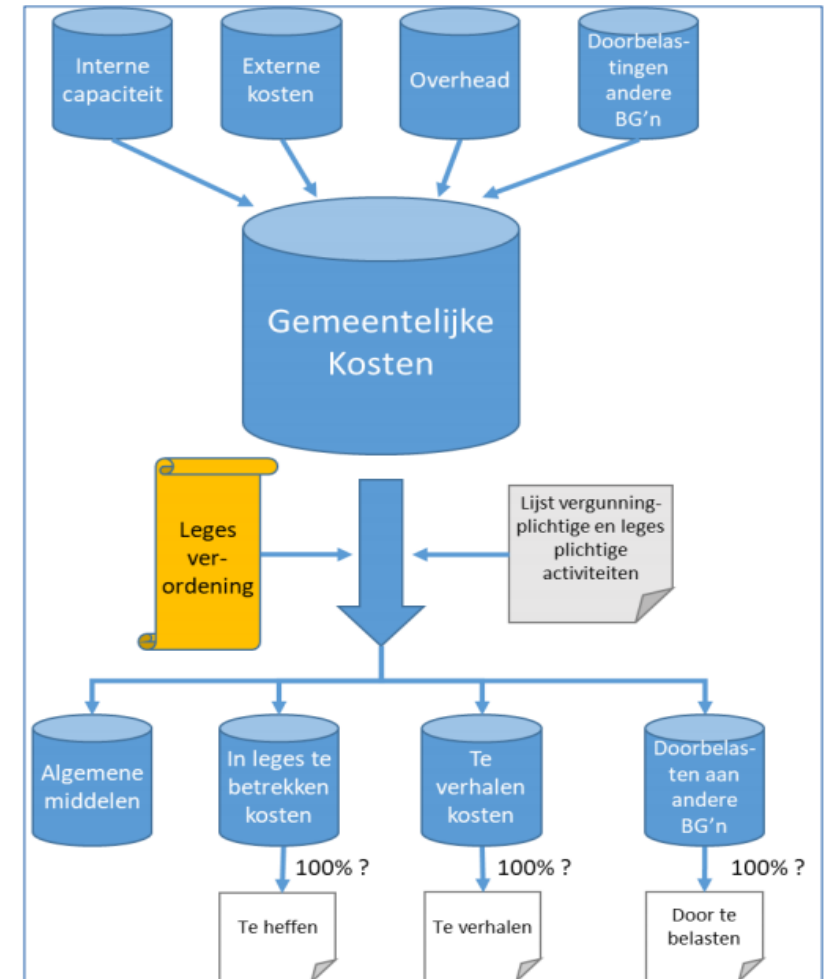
Interne capaciteit

Externe kosten

Overhead

Doorbelastingen andere BG'n

Gemeentelijke Kosten

Leges verordening

Lijst vergunningplichtige en leges plichtige activiteiten

Algemene middelen

In leges te betrekken kosten

Te verhalen kosten

Doorbelasten aan andere BG'n

100% ?

100% ?

100% ?

Te heffen

Te verhalen

Door te belasten